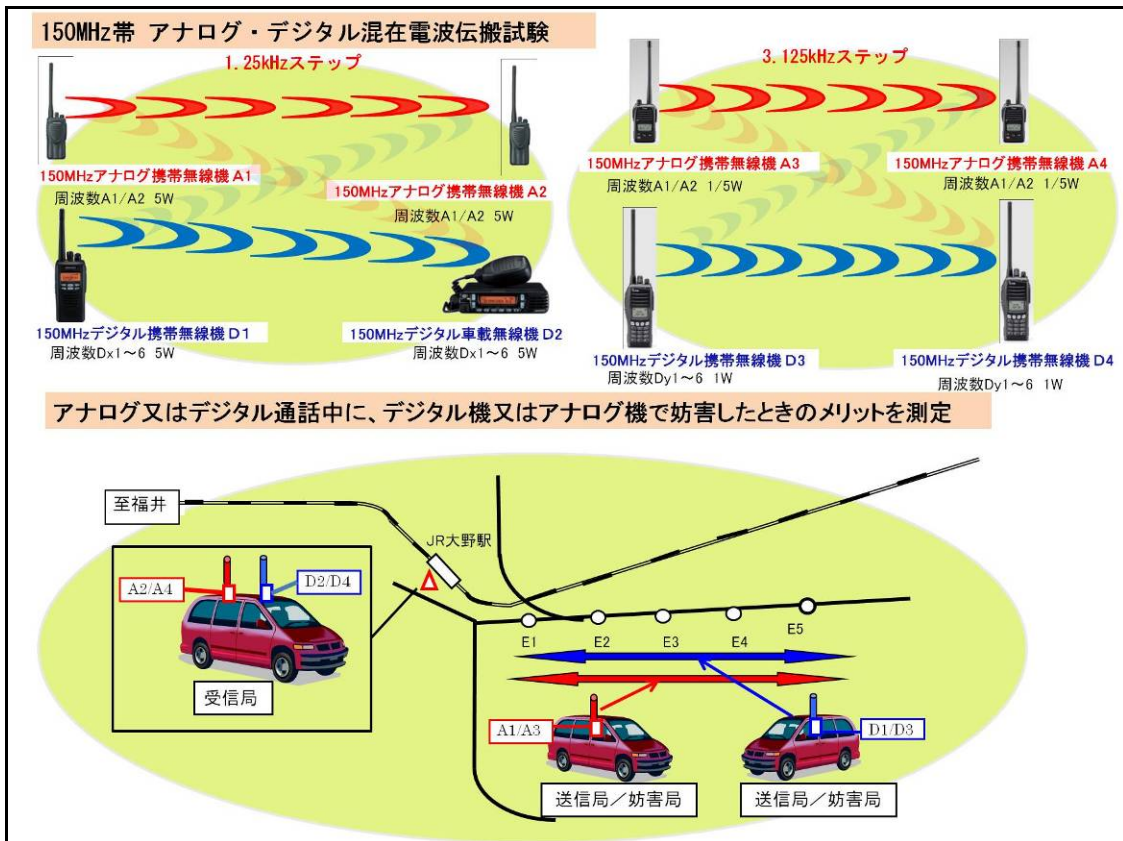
150MHz帯 アナログ・デジタル混在電波伝搬試験

1.25kHzステップ

150MHzアナログ携帯無線機 A1
周波数A1/A2 5W

150MHzアナログ携帯無線機 A2
周波数A1/A2 5W

150MHzデジタル携帯無線機 D1
周波数Dx1～6 5W

150MHzデジタル車載無線機 D2
周波数Dx1～6 5W

3.125kHzステップ

150MHzアナログ携帯無線機 A3
周波数A1/A2 1/5W

150MHzアナログ携帯無線機 A4
周波数A1/A2 1/5W

150MHzデジタル携帯無線機 D3
周波数Dy1～6 1W

150MHzデジタル携帯無線機 D4
周波数Dy1～6 1W

アナログ又はデジタル通話中に、デジタル機又はアナログ機で妨害したときのメリットを測定

至福井

JR大野駅

A2/A4

D2/D4

受信局

E1 E2 E3 E4 E5

A1/A3

D1/D3

送信局／妨害局

送信局／妨害局